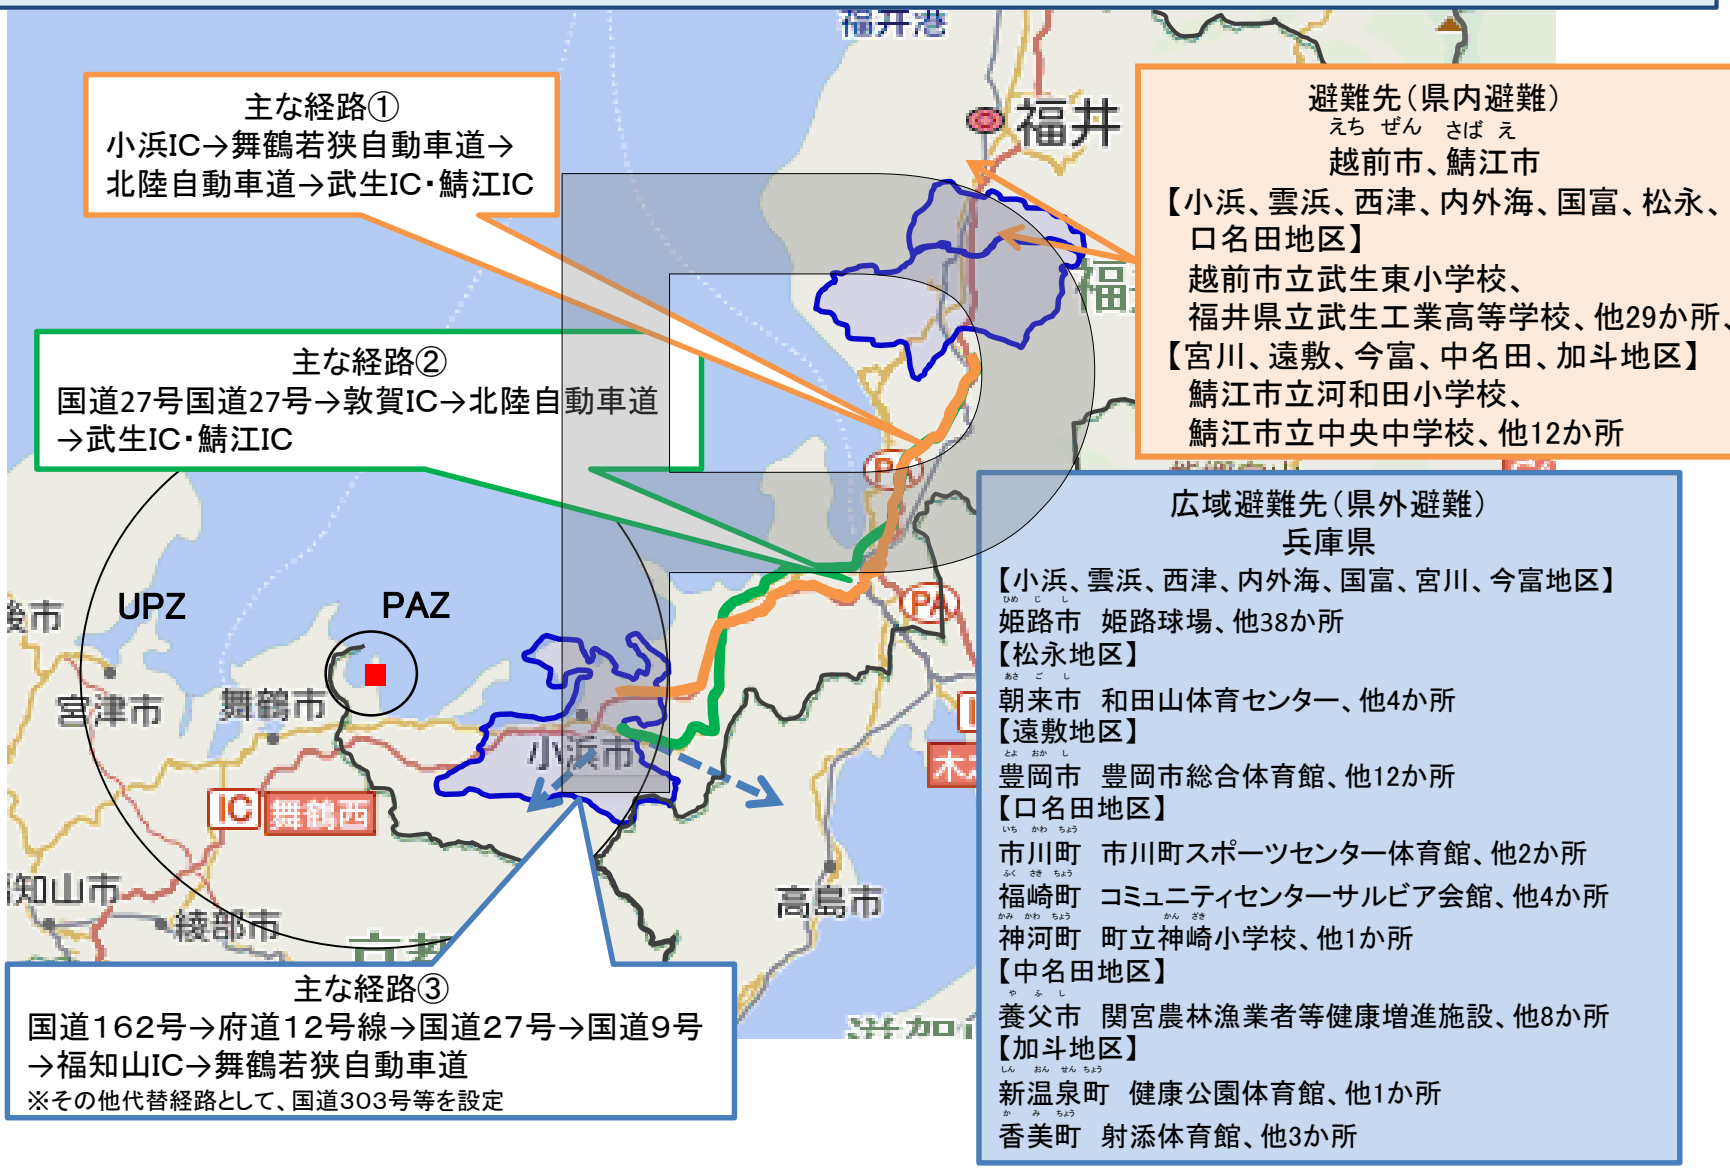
福井港

主な経路①
小浜IC→舞鶴若狭自動車道→
北陸自動車道→武生IC・鯖江IC

福井

避難先（県内避難）
えち ぜん　さば え
越前市、鯖江市
【小浜、雲浜、西津、内外海、国富、松永、口名田地区】
越前市立武生東小学校、
福井県立武生工業高等学校、他29か所、
【宮川、遠敷、今富、中名田、加斗地区】
鯖江市立河和田小学校、
鯖江市立中央中学校、他12か所

主な経路②
国道27号国道27号→敦賀IC→北陸自動車道
→武生IC・鯖江IC

UPZ
PAZ
宮津市
舞鶴市
IC 舞鶴西
小浜市
知山市
綾部市
高島市

広域避難先（県外避難）
兵庫県
【小浜、雲浜、西津、内外海、国富、宮川、今富地区】
ひめ じ
姫路市　姫路球場、他38か所
【松永地区】
あさ ご し
朝来市　和田山体育センター、他4か所
【遠敷地区】
とよ おか し
豊岡市　豊岡市総合体育館、他12か所
【口名田地区】
いち かわ ちょう
市川町　市川町スポーツセンター体育館、他2か所
ふく さき ちょう
福崎町　コミュニティセンターサルビア会館、他4か所
かみ かわ ちょう　かん ざき
神河町　町立神崎小学校、他1か所
【中名田地区】
や ふ し
養父市　関宮農林漁業者等健康増進施設、他8か所
【加斗地区】
しん おん せん ちょう
新温泉町　健康公園体育館、他1か所
か み ちょう
香美町　射添体育館、他3か所

主な経路③
国道162号→府道12号線→国道27号→国道9号
→福知山IC→舞鶴若狭自動車道
※その他代替経路として、国道303号等を設定